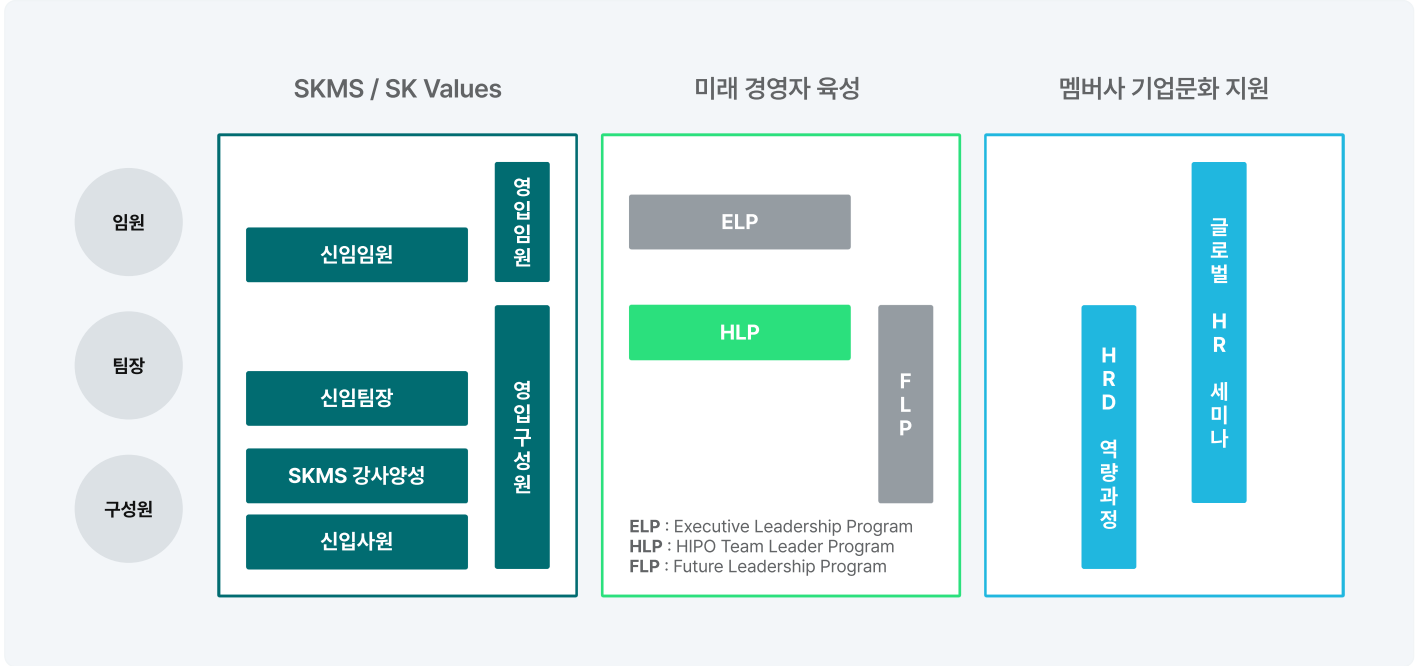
SKMS / SK Values

미래 경영자 육성

멤버사 기업문화 지원

임원

팀장

구성원

신임임원

영입임원

신임팀장

SKMS 강사양성

신입사원

영입구성원

ELP

HLP

FLP

ELP : Executive Leadership Program
HLP : HIPO Team Leader Program
FLP : Future Leadership Program

HRD 역량과정

글로벌 HR 세미나